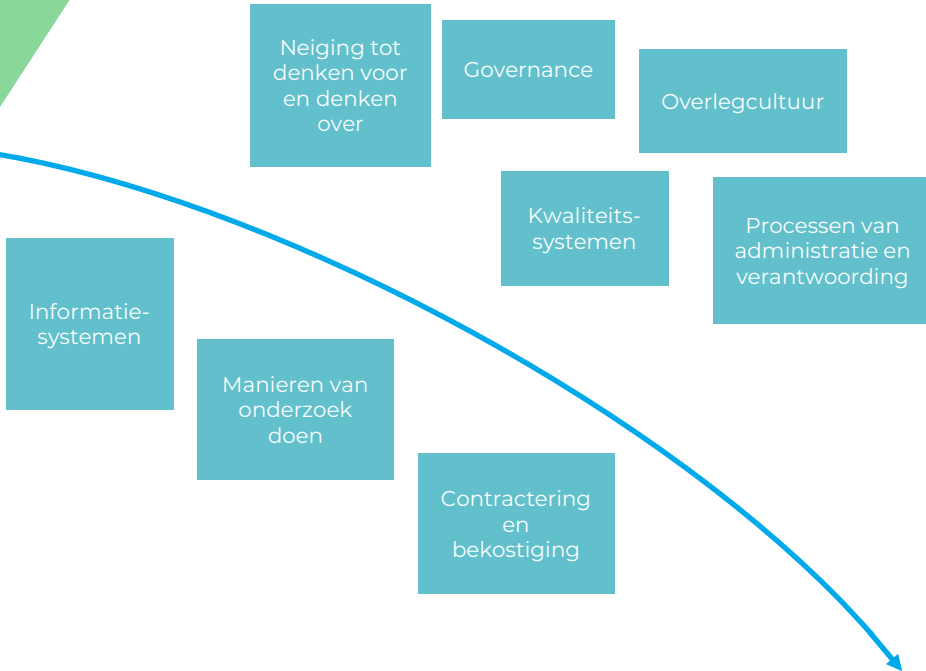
Neiging tot denken voor en denken over

Governance

Overlegcultuur

Kwaliteits-systemen

Processen van administratie en verantwoording

Informatie-systemen

Manieren van onderzoek doen

Contractering en bekostiging